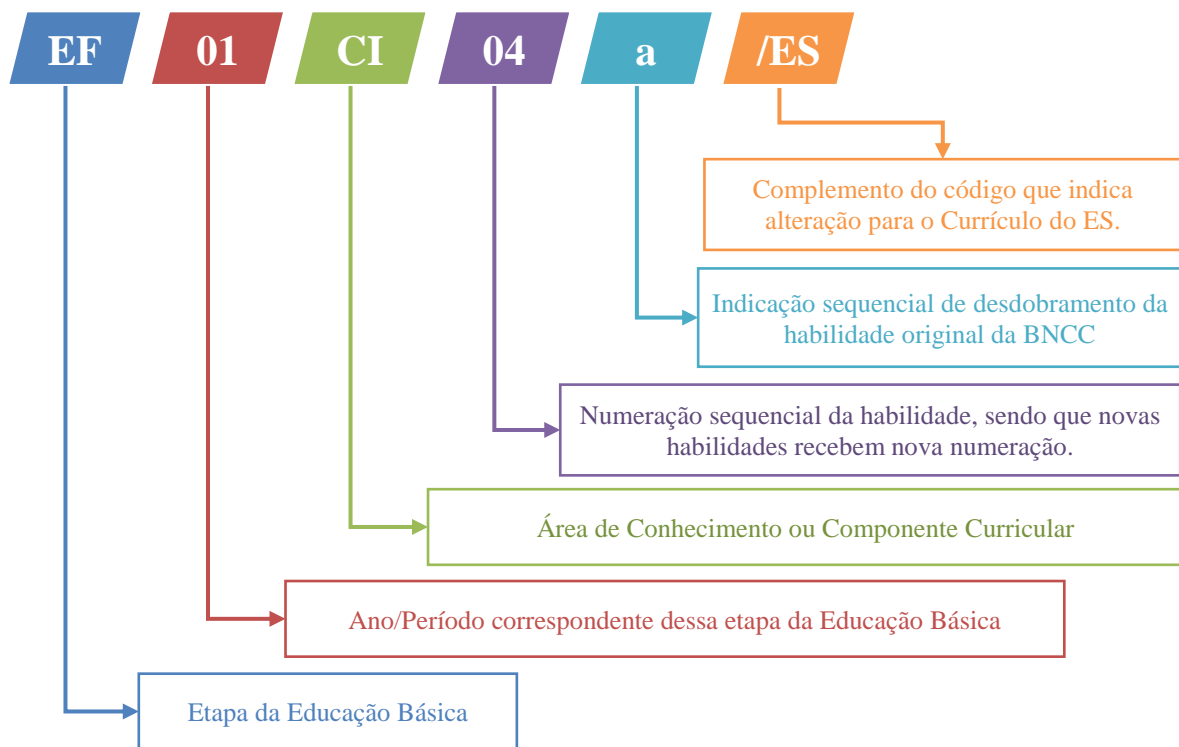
EF 01 CI 04 a /ES

Complemento do código que indica alteração para o Currículo do ES.

Indicação sequencial de desdobramento da habilidade original da BNCC

Numeração sequencial da habilidade, sendo que novas habilidades recebem nova numeração.

Área de Conhecimento ou Componente Curricular

Ano/Período correspondente dessa etapa da Educação Básica

Etapa da Educação Básica